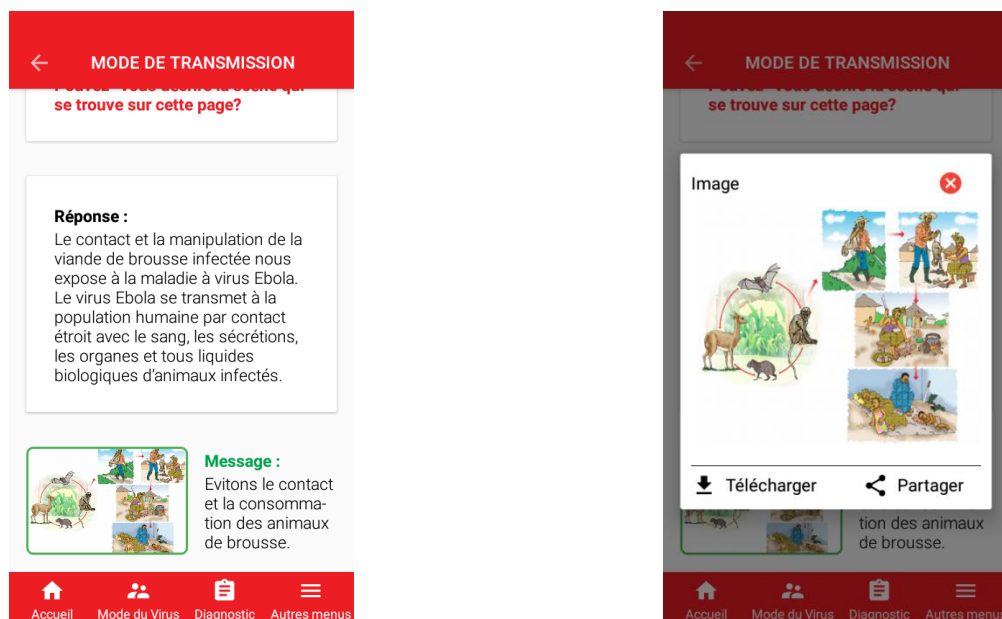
MODE DE TRANSMISSION

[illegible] se trouve sur cette page?

Réponse :
Le contact et la manipulation de la viande de brousse infectée nous expose à la maladie à virus Ebola. Le virus Ebola se transmet à la population humaine par contact étroit avec le sang, les sécrétions, les organes et tous liquides biologiques d'animaux infectés.

Message :
Evitons le contact et la consommation des animaux de brousse.

Accueil Mode du Virus Diagnostic Autres menus

MODE DE TRANSMISSION

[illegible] se trouve sur cette page?

Image

Télécharger Partager

tion des animaux de brousse.

Accueil Mode du Virus Diagnostic Autres menus